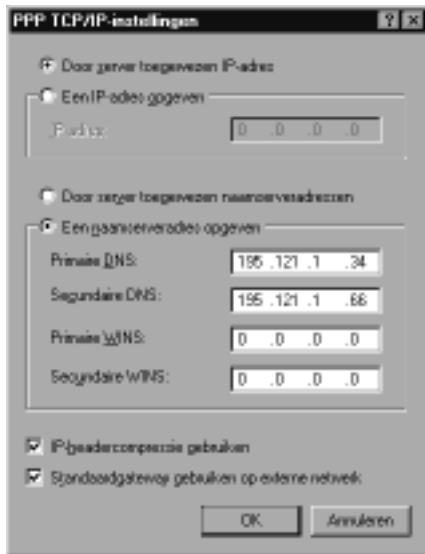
PPP TCP/IP-instellingen

? ×

Door server toegewezen IP-adres

Een IP-adres opgeven

IP-adres: 0 .0 .0 .0

Door server toegewezen naamserveradressen

Een naamserveradres opgeven

Primaire DNS: 195 .121 .1 .34

Secundaire DNS: 195 .121 .1 .66

Primaire WINS: 0 .0 .0 .0

Secundaire WINS: 0 .0 .0 .0

IP-headercompressie gebruiken

Standaardgateway gebruiken op externe netwerk

OK

Annuleren